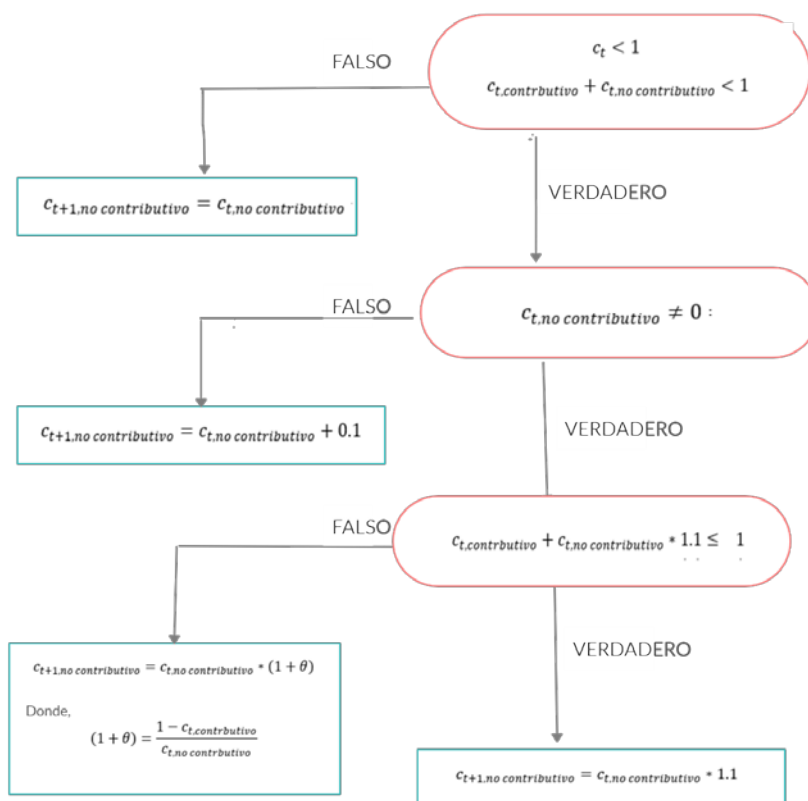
$c_t < 1$

$c_{t,contrbutivo} + c_{t,no\ contributivo} < 1$

FALSO

$c_{t+1,no\ contributivo} = c_{t,no\ contributivo}$

VERDADERO

$c_{t,no\ contributivo} \neq 0$ :

FALSO

$c_{t+1,no\ contributivo} = c_{t,no\ contributivo} + 0.1$

VERDADERO

$c_{t,contrbutivo} + c_{t,no\ contributivo} * 1.1 \leq 1$

FALSO

$c_{t+1,no\ contributivo} = c_{t,no\ contributivo} * (1 + \theta)$

Donde,

$(1 + \theta) = \frac{1 - c_{t,contrbutivo}}{c_{t,no\ contrbutivo}}$

VERDADERO

$c_{t+1,no\ contributivo} = c_{t,no\ contributivo} * 1.1$